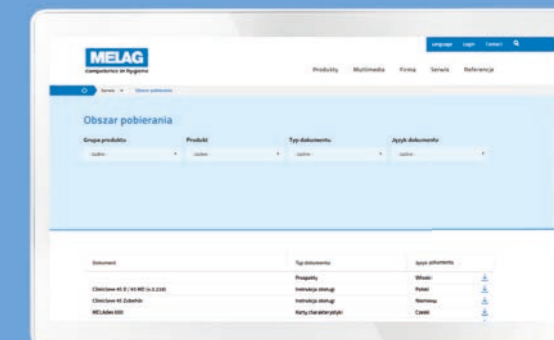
MELAG
competence in hygiene

Language Login Contact

Produkty Multimedia Firma Serwis Referencje

Serwis Obszar pobierania

Obszar pobierania

Grupa produktu
- żadne -

Produkt
- żadne -

Typ dokumentu
- żadne -

Język dokumentu
- żadne -

| Dokument | Typ dokumentu | Język dokumentu |
|---|---|---|
| | Prospekty | Włoski |
| Cliniclave 45 D / 45 MD (v.1.210) | Instrukcja obsługi | Polski |
| Cliniclave 45 Zubehör | Instrukcja obsługi | Niemiecki |
| MELAdes 600 | Karty charakterystyki | Czeski |